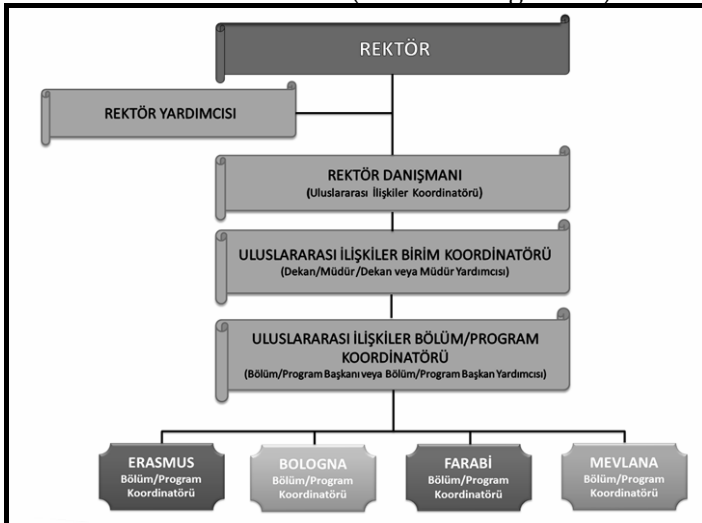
REKTÖR

REKTÖR YARDIMCISI

REKTÖR DANIŞMANI
(Uluslararası İlişkiler Koordinatörü)

ULUSLARARASI İLİŞKİLER BİRİM KOORDİNATÖRÜ
(Dekan/Müdür/Dekan veya Müdür Yardımcısı)

ULUSLARARASI İLİŞKİLER BÖLÜM/PROGRAM KOORDİNATÖRÜ
(Bölüm/Program Başkanı veya Bölüm/Program Başkan Yardımcısı)

ERASMUS
Bölüm/Program Koordinatörü

BOLOGNA
Bölüm/Program Koordinatörü

FARABİ
Bölüm/Program Koordinatörü

MEVLANA
Bölüm/Program Koordinatörü